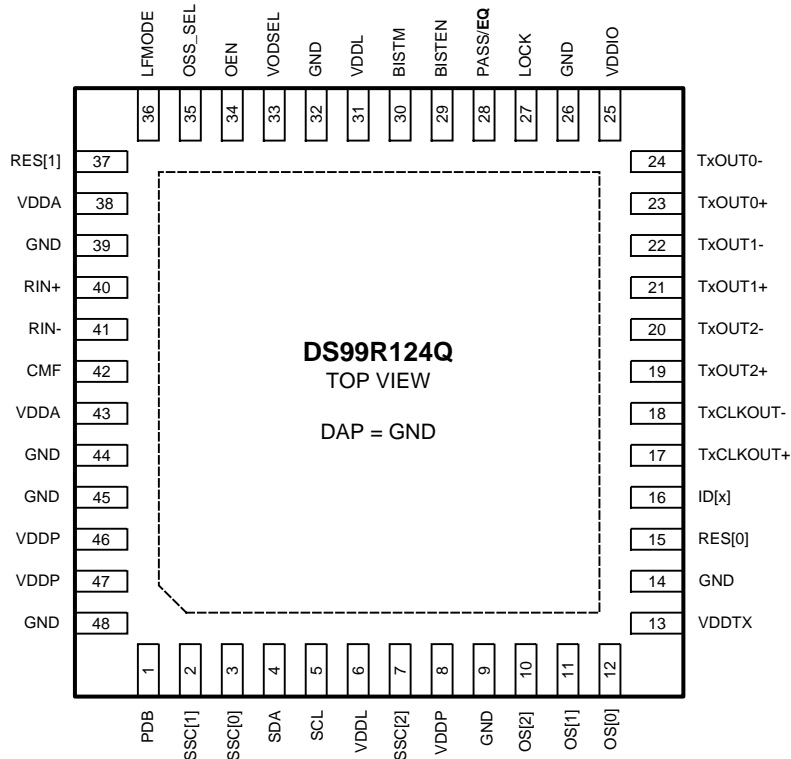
LFMODE OSS_SEL OEN VODSEL GND VDDL BISTM BISTEN PASS/EQ LOCK GND VDDIO

36 35 34 33 32 31 30 29 28 27 26 25

RES[1] 37
VDDA 38
GND 39
RIN+ 40
RIN- 41
CMF 42
VDDA 43
GND 44
GND 45
VDDP 46
VDDP 47
GND 48

24 TxOUT0-
23 TxOUT0+
22 TxOUT1-
21 TxOUT1+
20 TxOUT2-
19 TxOUT2+
18 TxCLKOUT-
17 TxCLKOUT+
16 ID[x]
15 RES[0]
14 GND
13 VDDTX

DS99R124Q
TOP VIEW

DAP = GND

1 2 3 4 5 6 7 8 9 10 11 12

PDB SSC[1] SSC[0] SDA SCL VDDL SSC[2] VDDP GND OS[2] OS[1] OS[0]